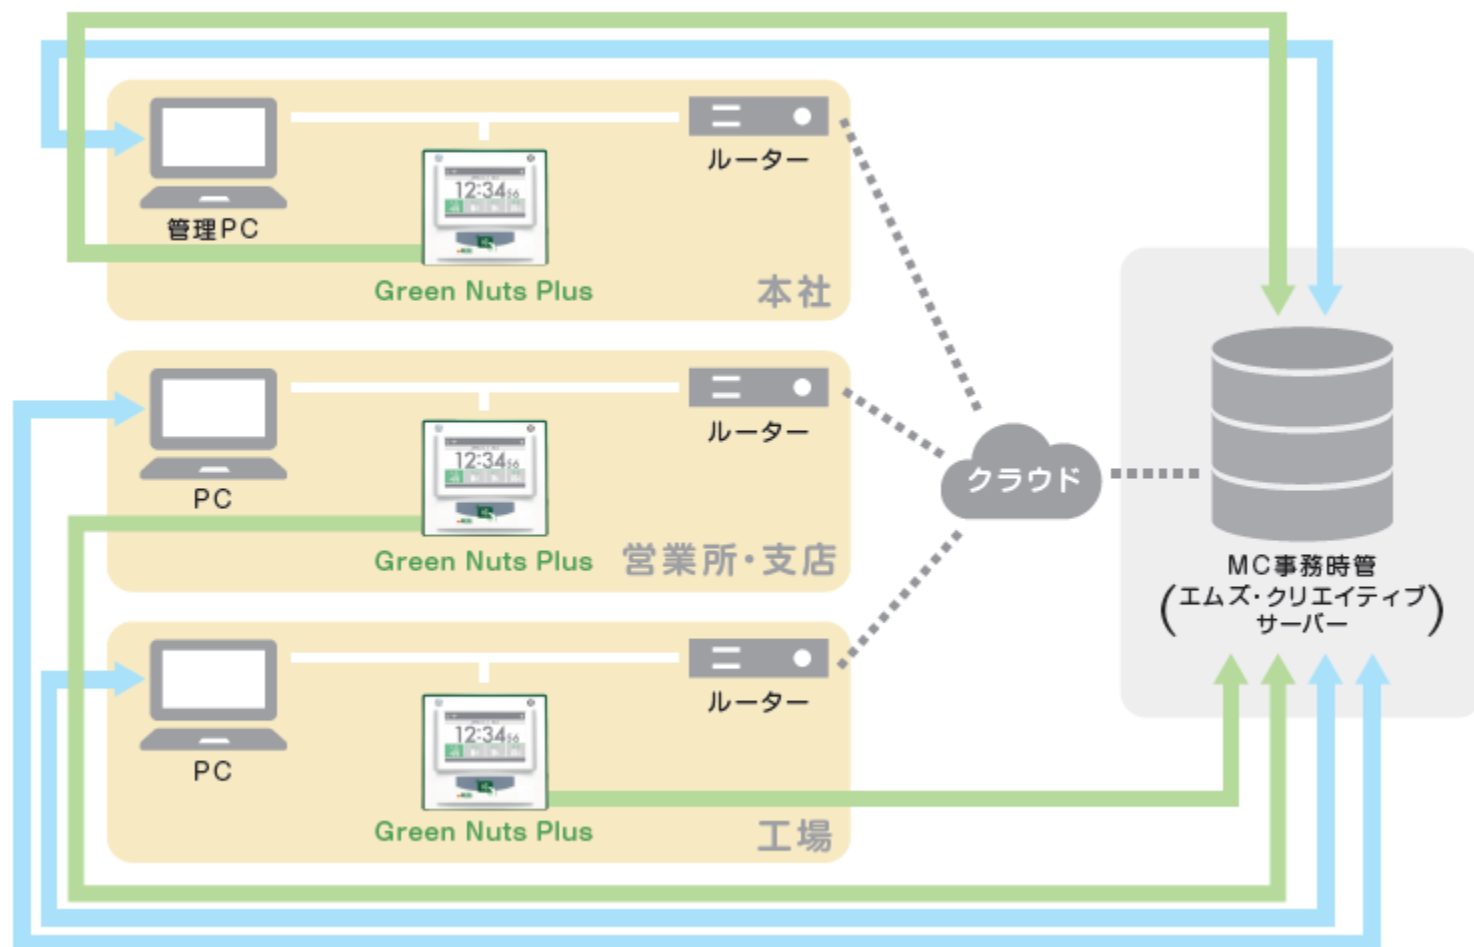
管理PC

12:34 56

ルーター

Green Nuts Plus

本社

PC

12:34 56

ルーター

Green Nuts Plus

営業所・支店

クラウド

PC

12:34 56

ルーター

Green Nuts Plus

工場

MC事務時管
(エムズ・クリエイティブ サーバー)